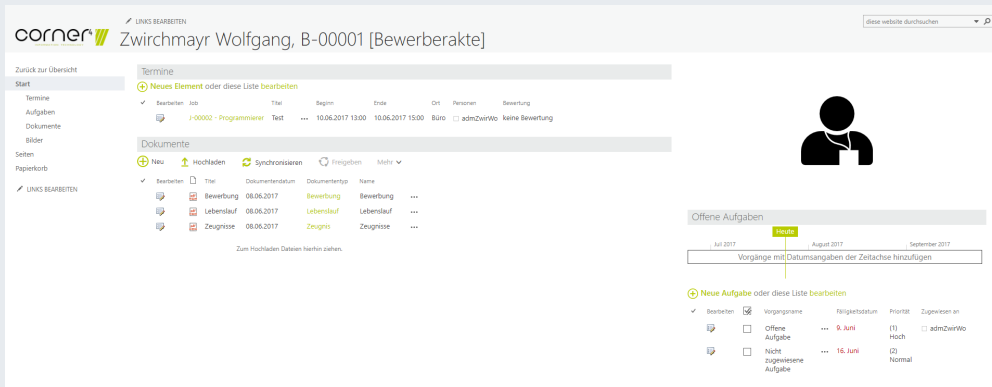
corner

LINKS BEARBEITEN

Zwirchmayr Wolfgang, B-00001 [Bewerberakte]

diese website durchsuchen

Zurück zur Übersicht
Start
Termine
Aufgaben
Dokumente
Bilder
Seiten
Papierkorb
LINKS BEARBEITEN

Termine

Neues Element oder diese Liste bearbeiten

| ✓ | Bearbeiten | Job | Titel | | Beginn | Ende | Ort | Personen | Bewertung |
|---|---|---|---|---|---|---|---|---|---|
| | | J-00002 - Programmierer | Test | ... | 10.06.2017 13:00 | 10.06.2017 15:00 | Büro | admZwirWo | keine Bewertung |

Dokumente

Neu Hochladen Synchronisieren Freigeben Mehr

| ✓ | Bearbeiten | | Titel | Dokumentendatum | Dokumententyp | Name | |
|---|---|---|---|---|---|---|---|
| | | | Bewerbung | 08.06.2017 | Bewerbung | Bewerbung | ... |
| | | | Lebenslauf | 08.06.2017 | Lebenslauf | Lebenslauf | ... |
| | | | Zeugnisse | 08.06.2017 | Zeugnis | Zeugnisse | ... |

Zum Hochladen Dateien hierhin ziehen.

Offene Aufgaben

Heute
Juli 2017 August 2017 September 2017
Vorgänge mit Datumsangaben der Zeitachse hinzufügen

Neue Aufgabe oder diese Liste bearbeiten

| ✓ | Bearbeiten | | Vorgangsname | | Fälligkeitsdatum | Priorität | Zugewiesen an |
|---|---|---|---|---|---|---|---|
| | | | Offene Aufgabe | ... | 9. Juni | (1) Hoch | admZwirWo |
| | | | Nicht zugewiesene Aufgabe | ... | 16. Juni | (2) Normal | |